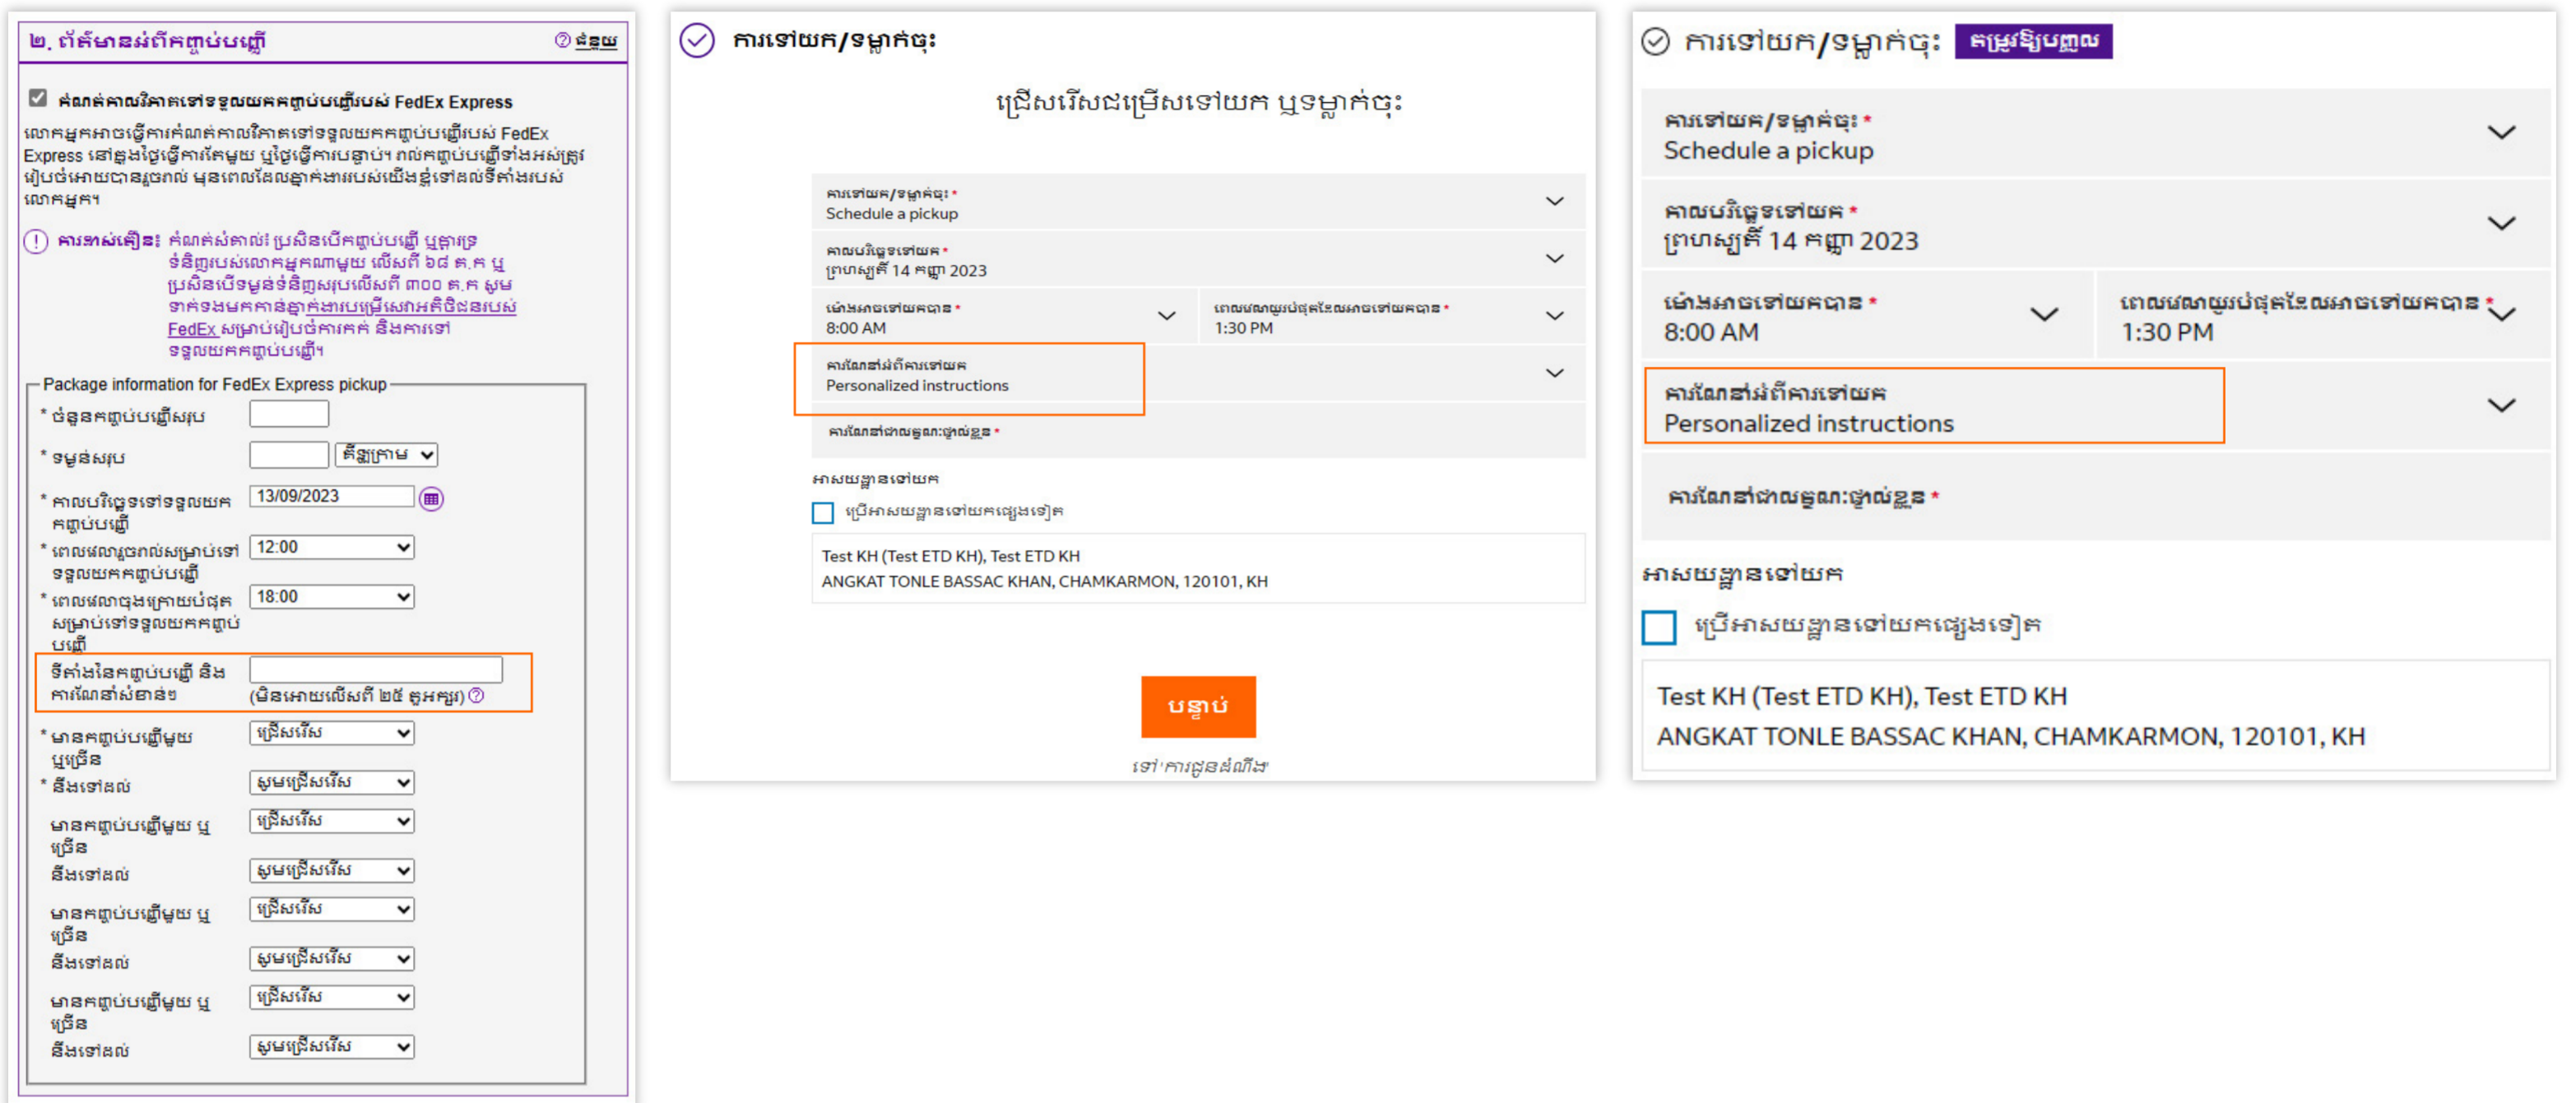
២. ព័ត៌មានអំពីកញ្ចប់បញ្ញើ
ជំនួយ

កំណត់ពេលវេលាទៅទទួលយកកញ្ចប់បញ្ញើរបស់ FedEx Express

លោកអ្នកអាចធ្វើការកំណត់ពេលវេលាទៅទទួលយកកញ្ចប់បញ្ញើរបស់ FedEx Express នៅក្នុងថ្ងៃធ្វើការតែមួយ ឬថ្ងៃធ្វើការបន្ទាប់។ រាល់កញ្ចប់បញ្ញើទាំងអស់ត្រូវរៀបចំអោយបានរួចរាល់ មុនពេលដែលភ្នាក់ងាររបស់យើងខ្ញុំទៅដល់ទីតាំងរបស់លោកអ្នក។

ការព្រមាន: កំណត់សំគាល់! ប្រសិនបើកញ្ចប់បញ្ញើ ឬក្តារទ្រទំនិញរបស់លោកអ្នកណាមួយ លើសពី ៦៨ គ.ក ឬប្រសិនបើទម្ងន់ទំនិញសរុបលើសពី ៣០០ គ.ក សូមទាក់ទងមកកាន់ភ្នាក់ងារបម្រើសេវាអតិថិជនរបស់ FedEx សម្រាប់រៀបចំការកក់ និងការទៅទទួលយកកញ្ចប់បញ្ញើ។

Package information for FedEx Express pickup
* ចំនួនកញ្ចប់បញ្ញើសរុប
* ទម្ងន់សរុប
គីឡូក្រាម
* កាលបរិច្ឆេទទៅទទួលយកកញ្ចប់បញ្ញើ
13/09/2023
* ពេលវេលារួចរាល់សម្រាប់ទៅទទួលយកកញ្ចប់បញ្ញើ
12:00
* ពេលវេលាចុងក្រោយបំផុតសម្រាប់ទៅទទួលយកកញ្ចប់បញ្ញើ
18:00
ទីតាំងនៃកញ្ចប់បញ្ញើ និងការណែនាំសំខាន់ៗ
(មិនអោយលើសពី ២៥ តួអក្សរ)
* មានកញ្ចប់បញ្ញើមួយ ឬច្រើន
ជ្រើសរើស
* នឹងទៅដល់
សូមជ្រើសរើស
មានកញ្ចប់បញ្ញើមួយ ឬច្រើន
ជ្រើសរើស
នឹងទៅដល់
សូមជ្រើសរើស
មានកញ្ចប់បញ្ញើមួយ ឬច្រើន
ជ្រើសរើស
នឹងទៅដល់
សូមជ្រើសរើស
មានកញ្ចប់បញ្ញើមួយ ឬច្រើន
ជ្រើសរើស
នឹងទៅដល់
សូមជ្រើសរើស

ការទៅយក/ទម្លាក់ចុះ
ជ្រើសរើសជម្រើសទៅយក ឬទម្លាក់ចុះ
ការទៅយក/ទម្លាក់ចុះ *
Schedule a pickup
កាលបរិច្ឆេទទៅយក *
ព្រហស្បតិ៍ 14 កញ្ញា 2023
ម៉ោងអាចទៅយកបាន *
8:00 AM
ពេលវេលាយឺតបំផុតដែលអាចទៅយកបាន *
1:30 PM
ការណែនាំអំពីការទៅយក
Personalized instructions
ការណែនាំជាលក្ខណៈផ្ទាល់ខ្លួន *
អាសយដ្ឋានទៅយក
ប្រើអាសយដ្ឋានទៅយកផ្សេងទៀត
Test KH (Test ETD KH), Test ETD KH
ANGKAT TONLE BASSAC KHAN, CHAMKARMON, 120101, KH
បន្ទាប់
ទៅ·ការជូនដំណឹង

ការទៅយក/ទម្លាក់ចុះ
តម្រូវឱ្យបញ្ចូល
ការទៅយក/ទម្លាក់ចុះ *
Schedule a pickup
កាលបរិច្ឆេទទៅយក *
ព្រហស្បតិ៍ 14 កញ្ញា 2023
ម៉ោងអាចទៅយកបាន *
8:00 AM
ពេលវេលាយឺតបំផុតដែលអាចទៅយកបាន *
1:30 PM
ការណែនាំអំពីការទៅយក
Personalized instructions
ការណែនាំជាលក្ខណៈផ្ទាល់ខ្លួន *
អាសយដ្ឋានទៅយក
ប្រើអាសយដ្ឋានទៅយកផ្សេងទៀត
Test KH (Test ETD KH), Test ETD KH
ANGKAT TONLE BASSAC KHAN, CHAMKARMON, 120101, KH